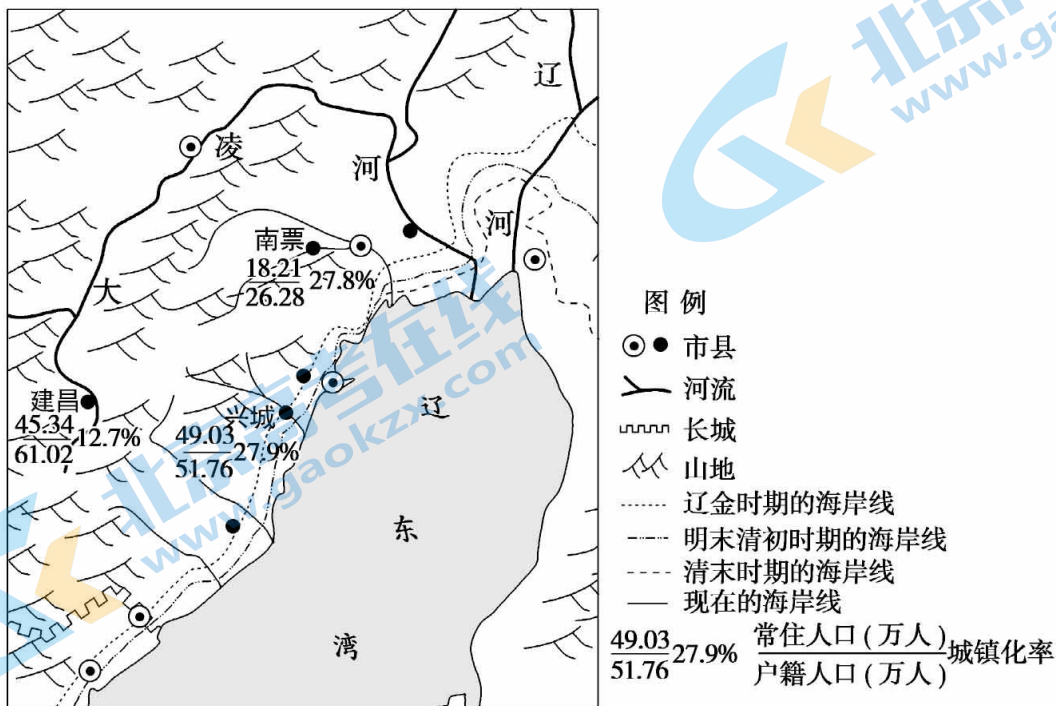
辽
凌
河
河
大
南票
$\frac{18.21}{26.28}$27.8%
建昌
$\frac{45.34}{61.02}$12.7%
兴城
$\frac{49.03}{51.76}$27.9%
辽
东
湾

图例
市县
河流
长城
山地
辽金时期的海岸线
明末清初时期的海岸线
清末时期的海岸线
现在的海岸线
$\frac{49.03}{51.76}$27.9% $\frac{常住人口(万人)}{户籍人口(万人)}$城镇化率

www.gaokzx.com
北京高考在线